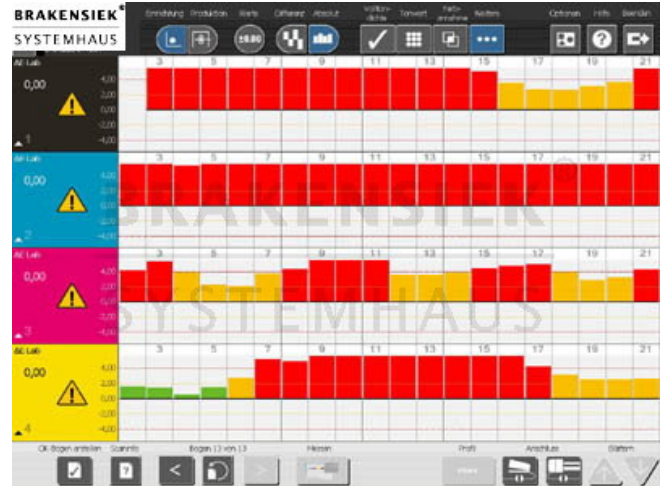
BRAKENSIEK®
SYSTEMHAUS

Einrichtung Produktion Werte Differenz Absolut Volltondichte Tonwert Farbannahme Weitere Optionen Hilfe Beenden

±0,00

ΔE Lab
0,00
4,00
2,00
0,00
-2,00
-4,00
1

3 5 7 9 11 13 15 17 19 21

ΔE Lab
0,00
4,00
2,00
0,00
-2,00
-4,00
2

3 5 7 9 11 13 15 17 19 21

ΔE Lab
0,00
4,00
2,00
0,00
-2,00
-4,00
3

3 5 7 9 11 13 15 17 19 21

ΔE Lab
0,00
4,00
2,00
0,00
-2,00
-4,00
4

3 5 7 9 11 13 15 17 19 21

BRAKENSIEK®
SYSTEMHAUS

OK-Bogen anstellen Scanlinie Bogen 13 von 13 Messen Profil Anschluss Stellen